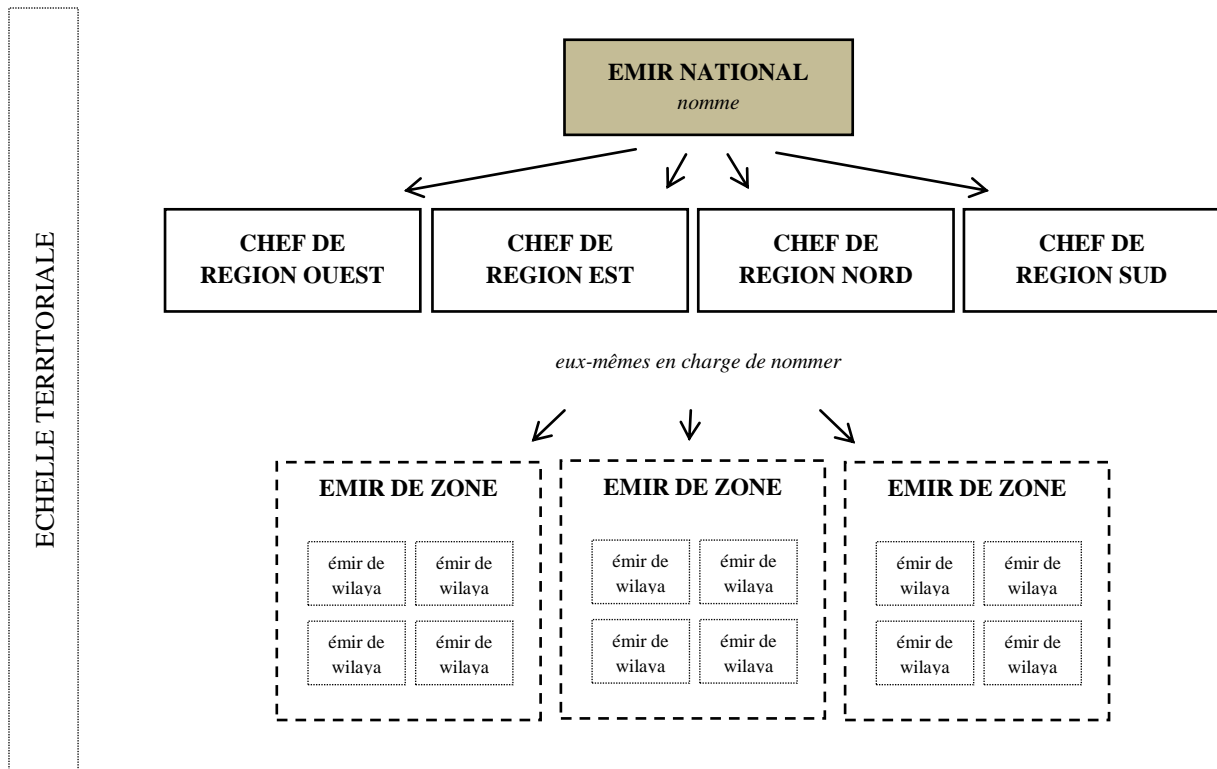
ECHELLE TERRITORIALE

EMIR NATIONAL
nomme

CHEF DE REGION OUEST

CHEF DE REGION EST

CHEF DE REGION NORD

CHEF DE REGION SUD

eux-mêmes en charge de nommer

EMIR DE ZONE

émir de wilaya

émir de wilaya

émir de wilaya

émir de wilaya

EMIR DE ZONE

émir de wilaya

émir de wilaya

émir de wilaya

émir de wilaya

EMIR DE ZONE

émir de wilaya

émir de wilaya

émir de wilaya

émir de wilaya